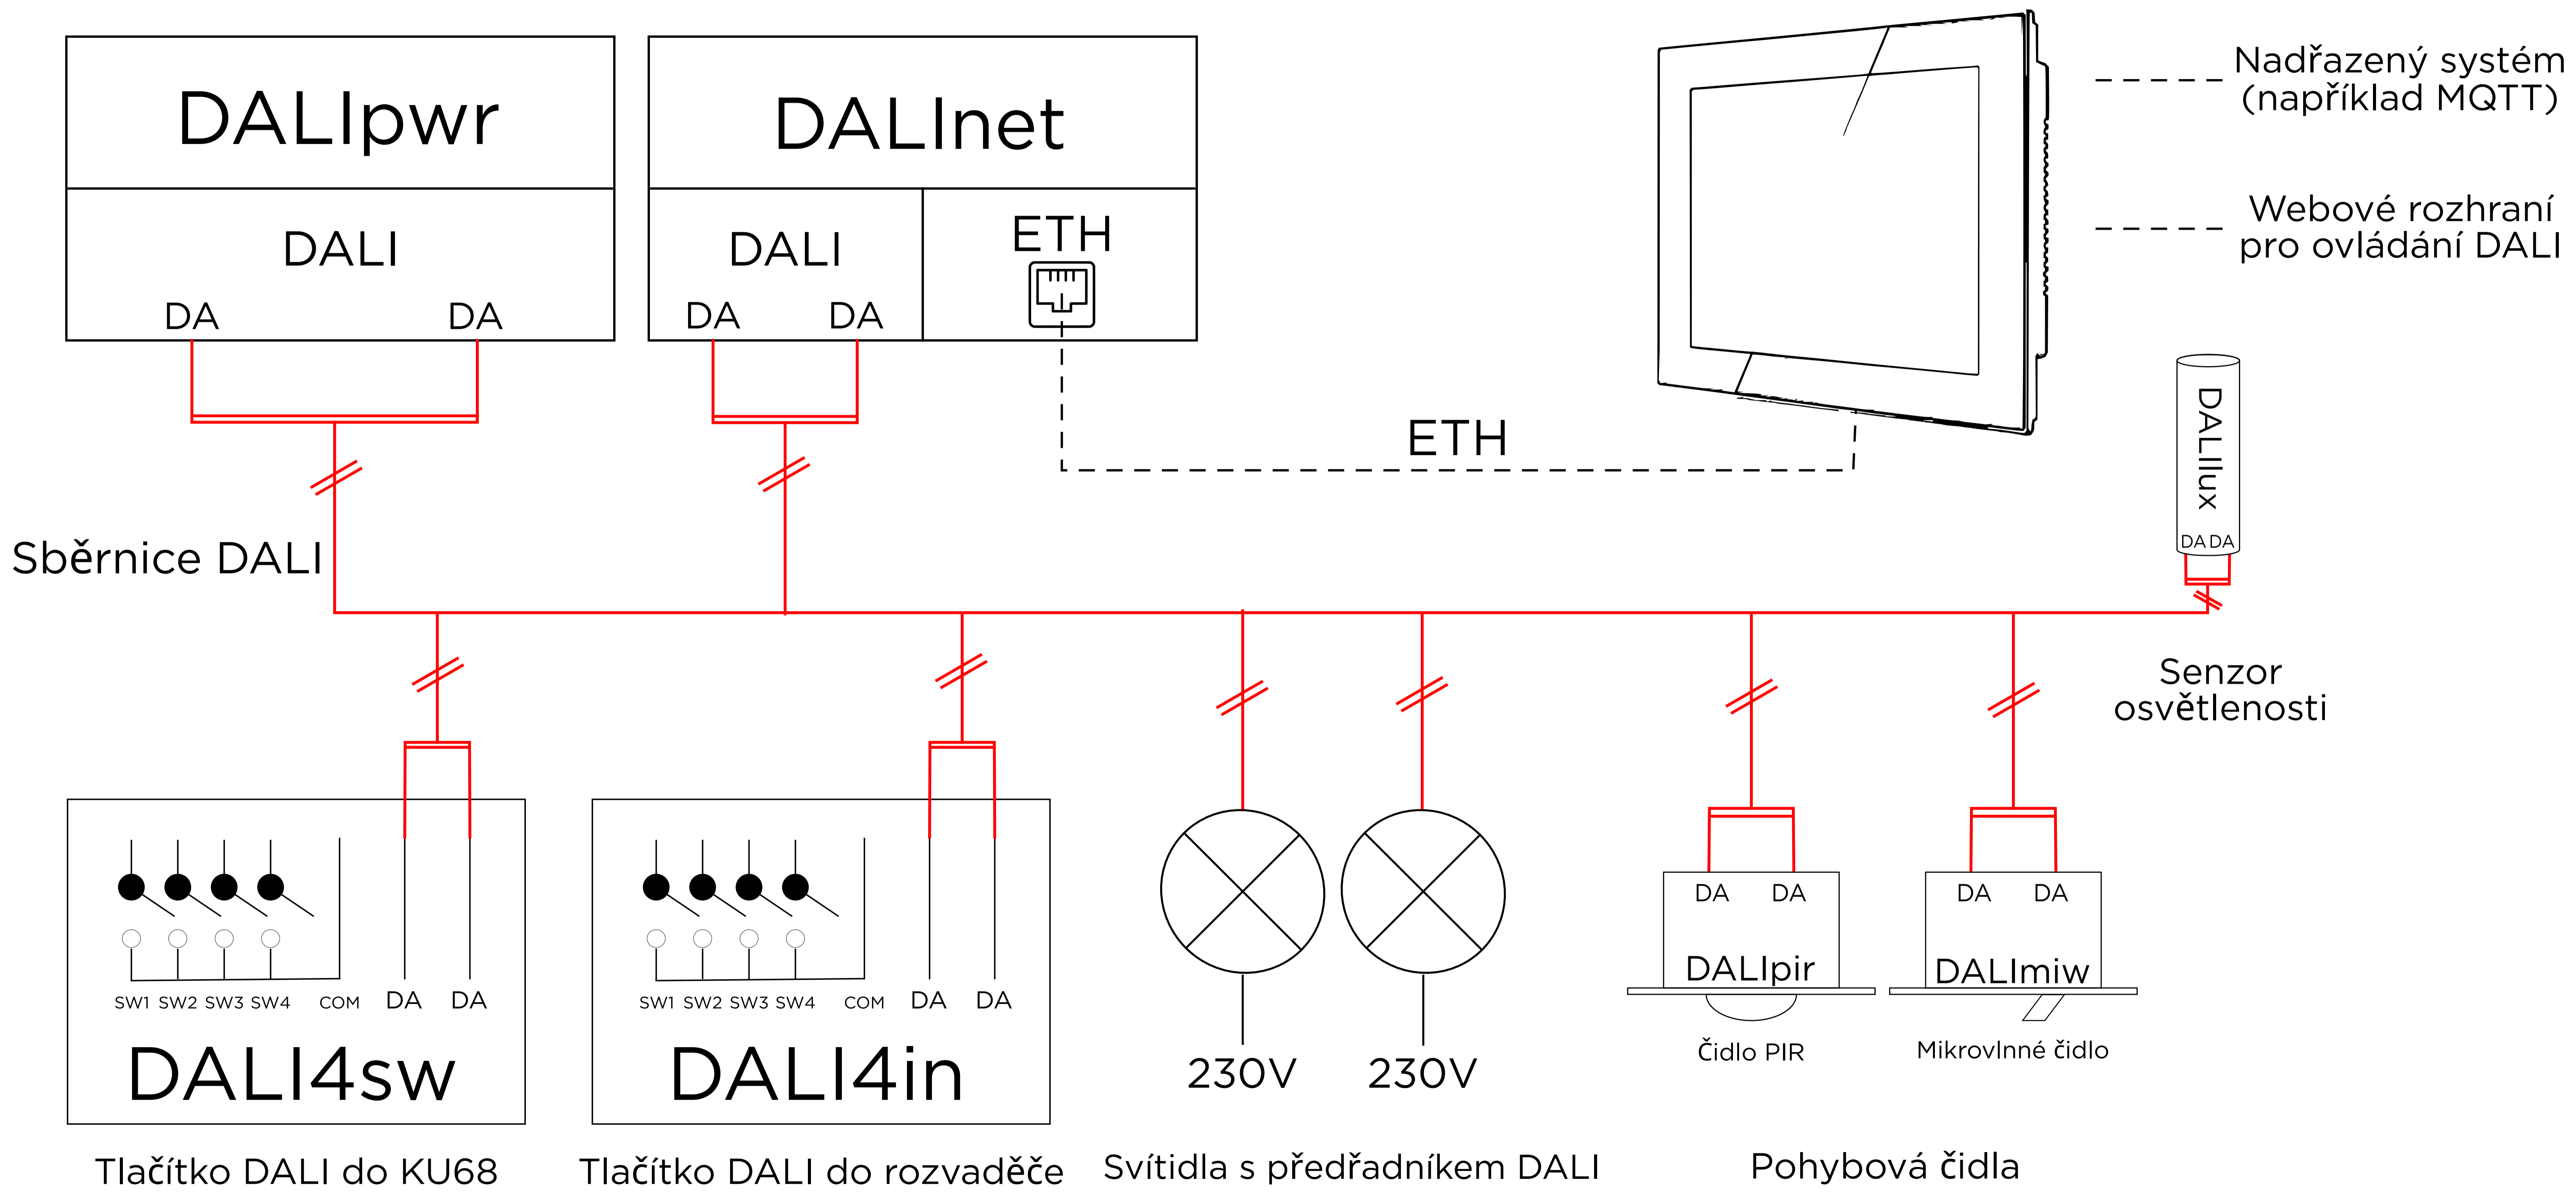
DALIpwr

DALI

DA DA

DALInet

DALI

DA DA

ETH

Nadřazený systém (například MQTT)

Webové rozhraní pro ovládání DALI

ETH

DALIlux

DA DA

Sběrnice DALI

Senzor osvětlenosti

SW1 SW2 SW3 SW4 COM DA DA

DALI4sw

SW1 SW2 SW3 SW4 COM DA DA

DALI4in

230V 230V

DA DA

DALIpir

Čidlo PIR

DA DA

DALImiw

Mikrovlnné čidlo

Tlačítko DALI do KU68

Tlačítko DALI do rozvaděče

Svítidla s předřadníkem DALI

Pohybová čidla